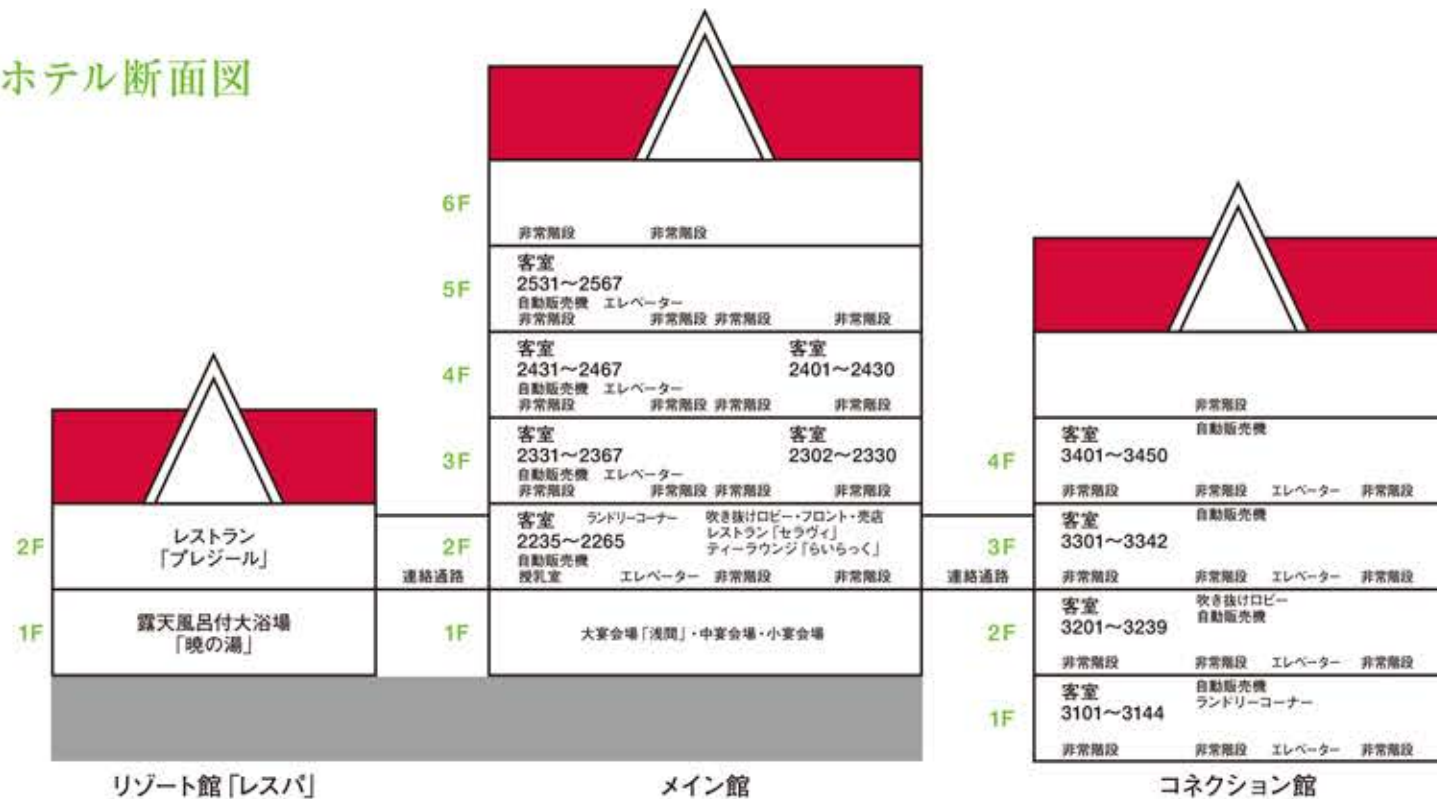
ホテル断面図

2F
レストラン
「プレジール」

1F
露天風呂付大浴場
「暁の湯」

リゾート館「レスパ」

連絡通路

6F
非常階段 非常階段

5F
客室
2531~2567
自動販売機 エレベーター
非常階段 非常階段 非常階段 非常階段

4F
客室
2431~2467
自動販売機 エレベーター
客室
2401~2430
非常階段 非常階段 非常階段 非常階段

3F
客室
2331~2367
自動販売機 エレベーター
客室
2302~2330
非常階段 非常階段 非常階段 非常階段

2F
客室
2235~2265
ランドリーコーナー
吹き抜けロビー・フロント・売店
レストラン「セラヴィ」
ティーラウンジ「らいらっく」
自動販売機
授乳室 エレベーター 非常階段 非常階段

1F
大宴会場「浅間」・中宴会場・小宴会場

メイン館

連絡通路

非常階段
自動販売機

4F
客室
3401~3450
非常階段 非常階段 エレベーター 非常階段

3F
客室
3301~3342
自動販売機
非常階段 非常階段 エレベーター 非常階段

2F
客室
3201~3239
吹き抜けロビー
自動販売機
非常階段 非常階段 エレベーター 非常階段

1F
客室
3101~3144
自動販売機
ランドリーコーナー
非常階段 非常階段 エレベーター 非常階段

コネクション館